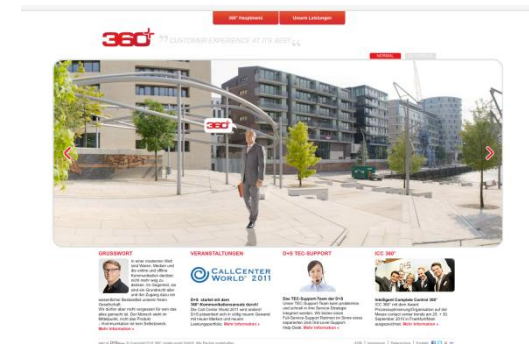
360° Hauptmenü | Unsere Leistungen

360° CUSTOMER EXPERIENCE AT ITS BEST

360°

GRUSSWORT

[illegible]

Mehr Information »

VERANSTALTUNGEN

CALLCENTER WORLD 2011

D+S startet mit dem 360°-Kommunikationsansatz durch!

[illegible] Mehr Information »

D+S TEC-SUPPORT

Das TEC-Support-Team der D+S

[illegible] Mehr Information »

ICC 360°

Intelligent Complete Control 360°

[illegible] Mehr Information »

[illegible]